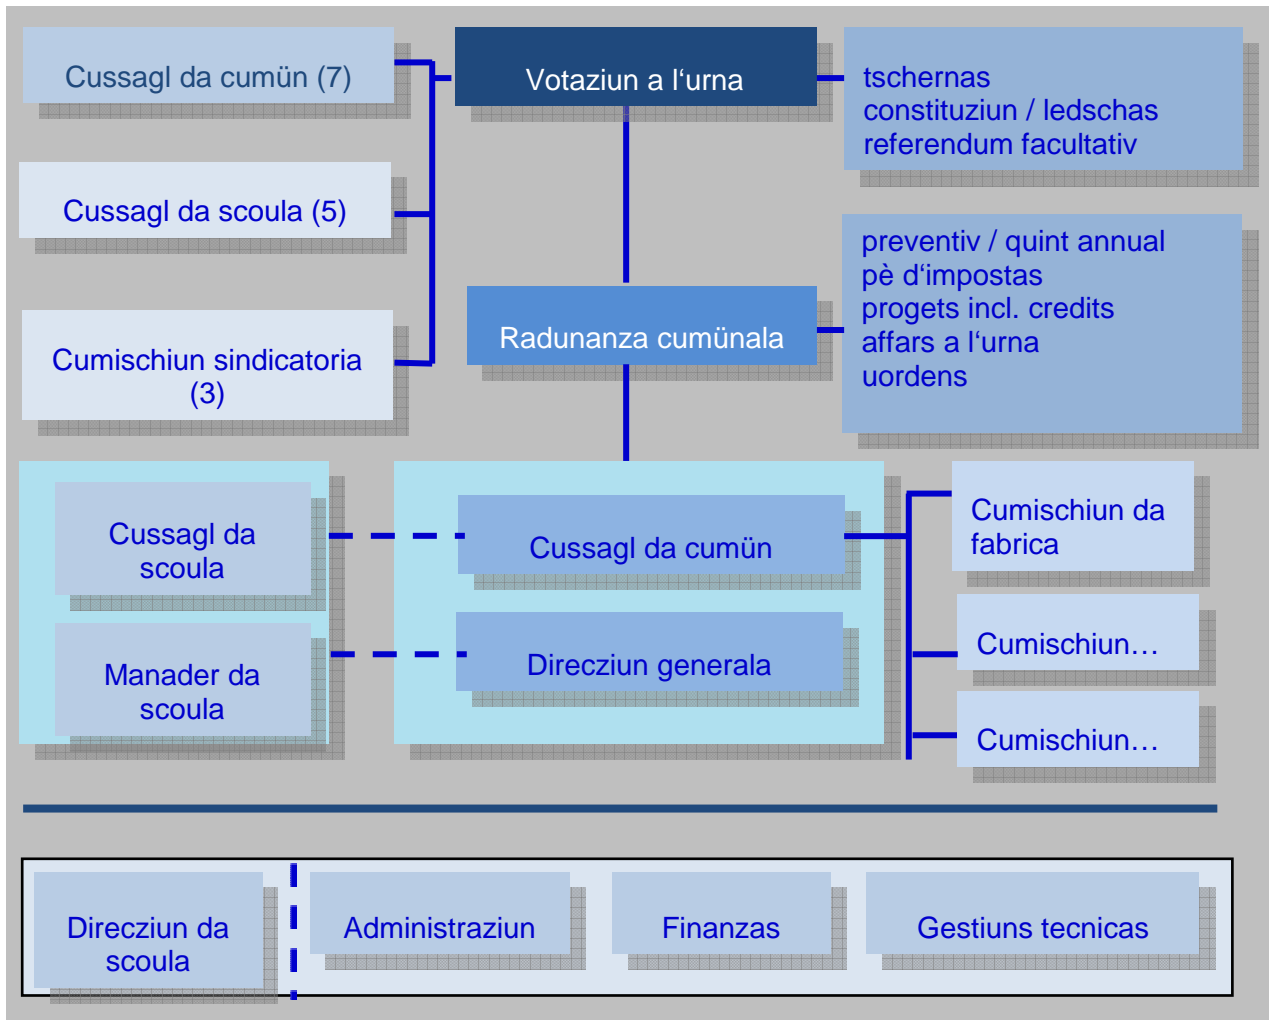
Cussagl da cumün (7)

Votaziun a l‘urna

tschernas
constituziun / ledschas
referendum facultativ

Cussagl da scoula (5)

preventiv / quint annual
pè d‘impostas
progets incl. credits
affars a l‘urna
uordens

Cumischiun sindicatoria (3)

Radunanza cumünala

Cussagl da scoula

Cussagl da cumün

Cumischiun da fabrica

Cumischiun…

Manader da scoula

Direcziun generala

Cumischiun…

Direcziun da scoula

Administraziun

Finanzas

Gestiuns tecnicas